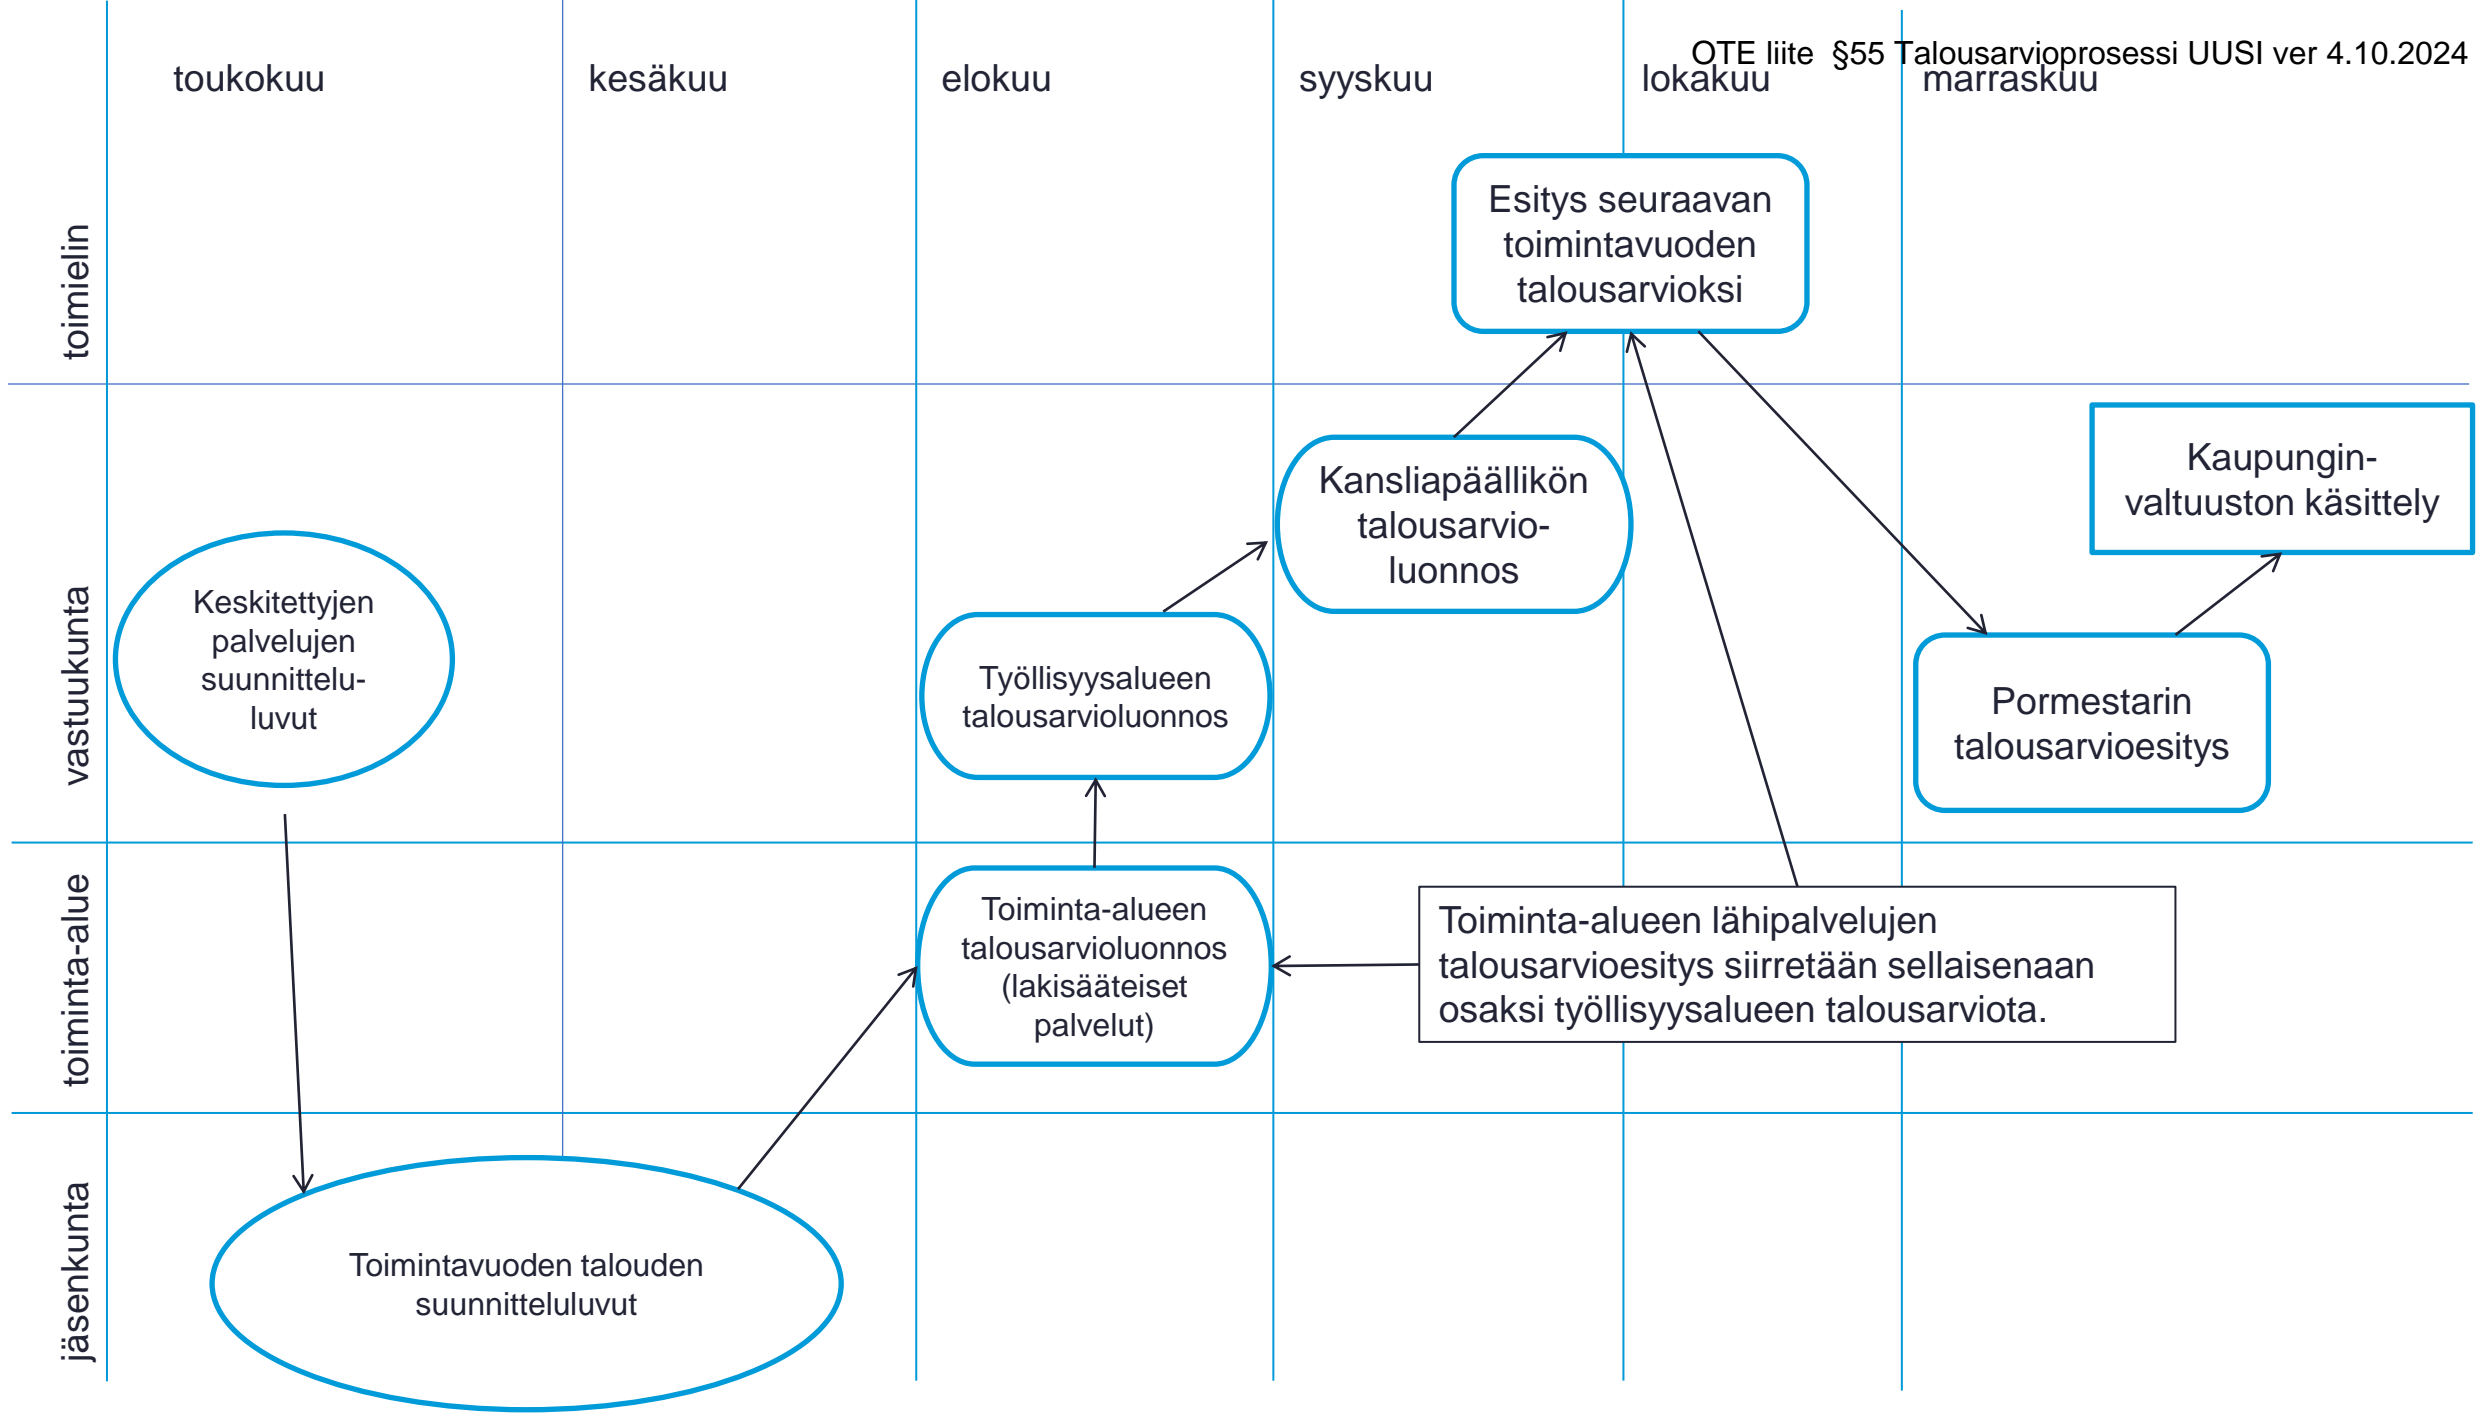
OTE liite §55 Talousarvioprosessi UUSI ver 4.10.2024

toukokuu

kesäkuu

elokuu

syyskuu

lokakuu

marraskuu

toimielin

vastuukunta

toiminta-alue

jäsenkunta

Esitys seuraavan toimintavuoden talousarvioksi

Kansliapäällikön talousarvio-luonnos

Kaupungin-valtuuston käsittely

Keskitettyjen palvelujen suunnittelu-luvut

Työllisyysalueen talousarvioluonnos

Pormestarin talousarvioesitys

Toiminta-alueen talousarvioluonnos (lakisääteiset palvelut)

Toiminta-alueen lähipalvelujen talousarvioesitys siirretään sellaisenaan osaksi työllisyysalueen talousarviota.

Toimintavuoden talouden suunnitteluluvut